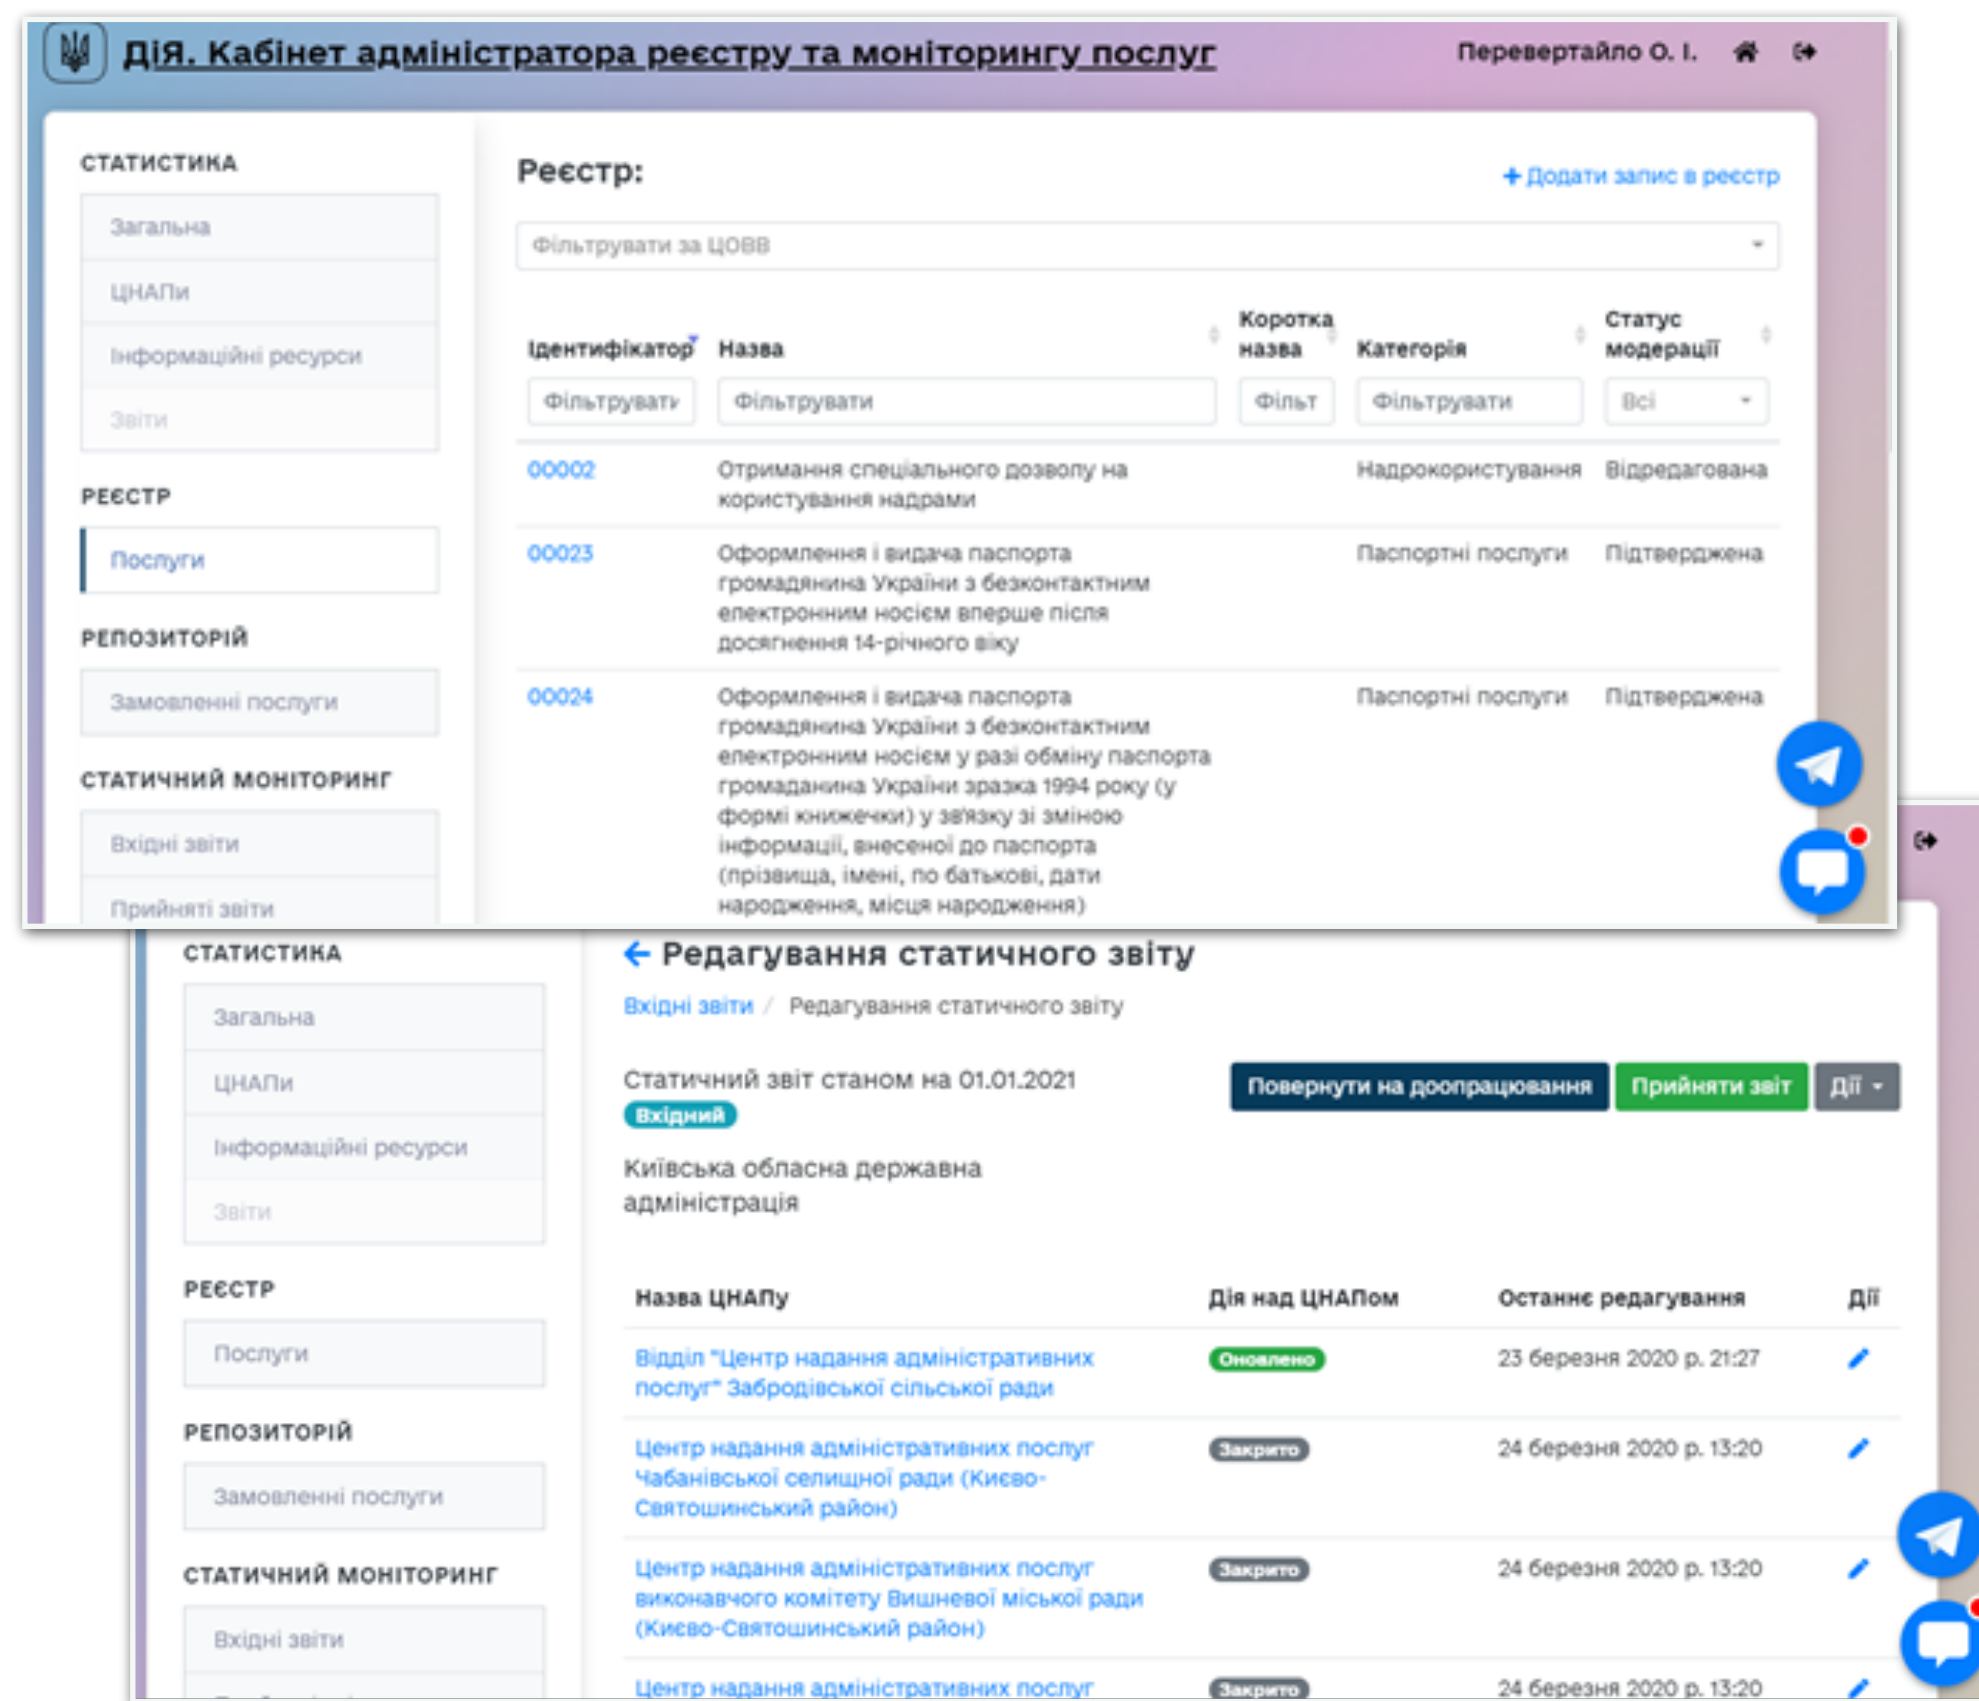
ДіЯ. Кабінет адміністратора реєстру та моніторингу послуг

Перевертайло О. І.

СТАТИСТИКА

Загальна

ЦНАПи

Інформаційні ресурси

Звіти

РЕЄСТР

Послуги

РЕПОЗИТОРІЙ

Замовленні послуги

СТАТИЧНИЙ МОНІТОРИНГ

Вхідні звіти

Прийняті звіти

Реєстр:

+ Додати запис в реєстр

Фільтрувати за ЦОВВ

| Ідентифікатор | Назва | Коротка назва | Категорія | Статус модерації |
|---|---|---|---|---|
| Фільтрувати | Фільтрувати | Фільт | Фільтрувати | Всі |
| 00002 | Отримання спеціального дозволу на користування надрами | | Надрокористування | Відредагована |
| 00023 | Оформлення і видача паспорта громадянина України з безконтактним електронним носієм вперше після досягнення 14-річного віку | | Паспортні послуги | Підтверджена |
| 00024 | Оформлення і видача паспорта громадянина України з безконтактним електронним носієм у разі обміну паспорта громадянина України зразка 1994 року (у формі книжечки) у зв'язку зі зміною інформації, внесеної до паспорта (прізвища, імені, по батькові, дати народження, місця народження) | | Паспортні послуги | Підтверджена |

СТАТИСТИКА

Загальна

ЦНАПи

Інформаційні ресурси

Звіти

РЕЄСТР

Послуги

РЕПОЗИТОРІЙ

Замовленні послуги

СТАТИЧНИЙ МОНІТОРИНГ

Вхідні звіти

Редагування статичного звіту

Вхідні звіти / Редагування статичного звіту

Статичний звіт станом на 01.01.2021

Вхідний

Повернути на доопрацювання

Прийняти звіт

Дії

Київська обласна державна адміністрація

| Назва ЦНАПу | Дія над ЦНАПом | Останнє редагування | Дії |
|---|---|---|---|
| Відділ "Центр надання адміністративних послуг" Забродівської сільської ради | Оновлено | 23 березня 2020 р. 21:27 | |
| Центр надання адміністративних послуг Чабанівської селищної ради (Києво-Святошинський район) | Закрито | 24 березня 2020 р. 13:20 | |
| Центр надання адміністративних послуг виконавчого комітету Вишневої міської ради (Києво-Святошинський район) | Закрито | 24 березня 2020 р. 13:20 | |
| Центр надання адміністративних послуг | Закрито | 24 березня 2020 р. 13:20 | |